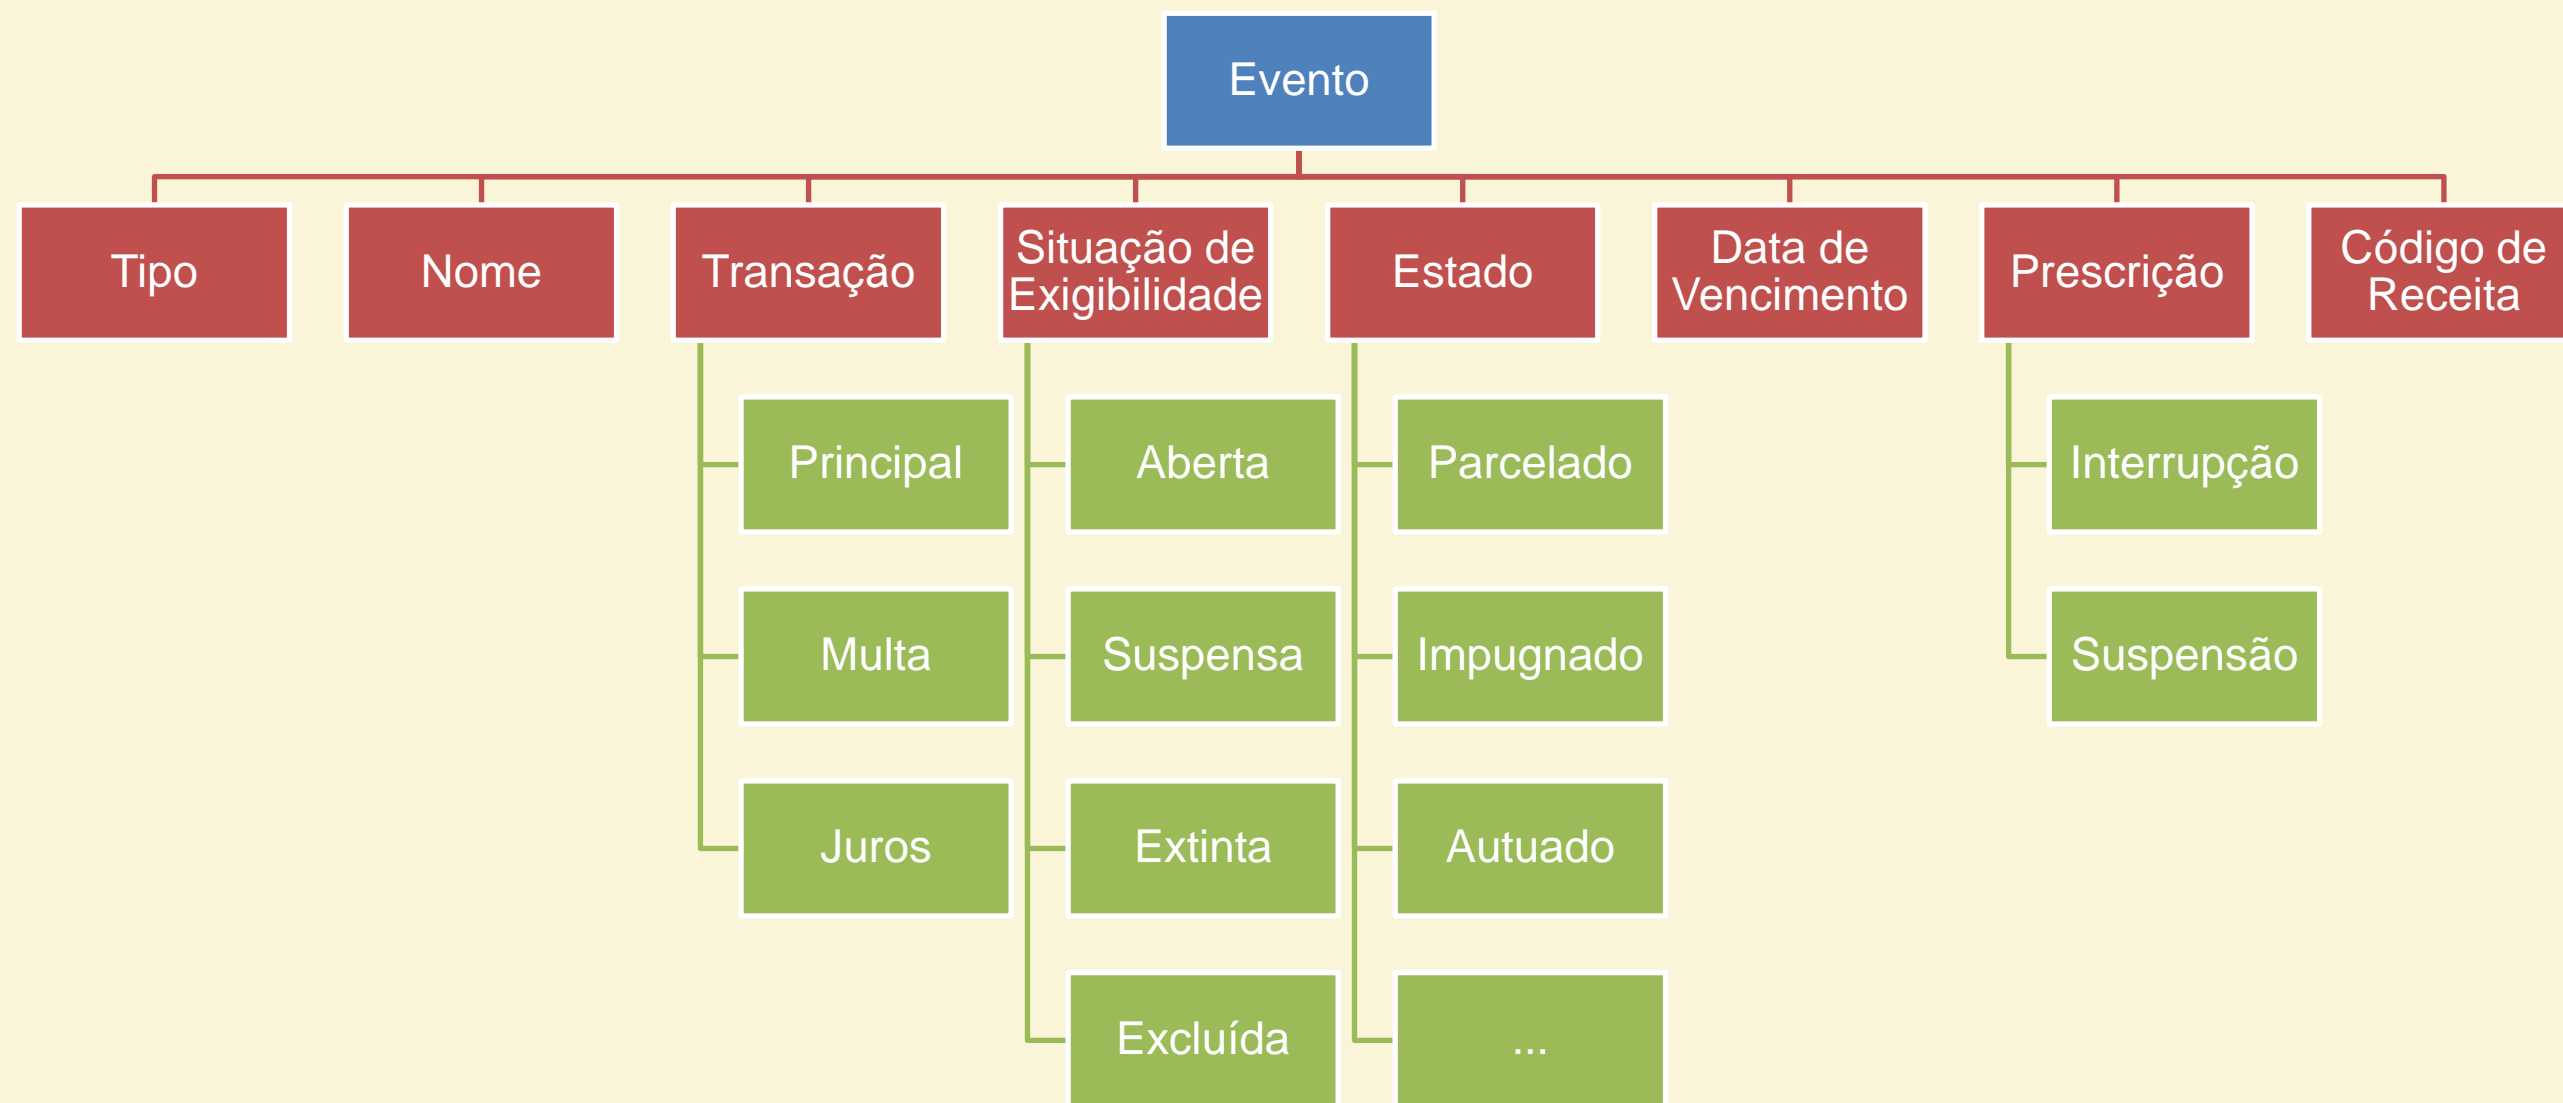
Evento

Tipo

Nome

Transação

Principal

Multa

Juros

Situação de Exigibilidade

Aberta

Suspensa

Extinta

Excluída

Estado

Parcelado

Impugnado

Autuado

...

Data de Vencimento

Prescrição

Interrupção

Suspensão

Código de Receita